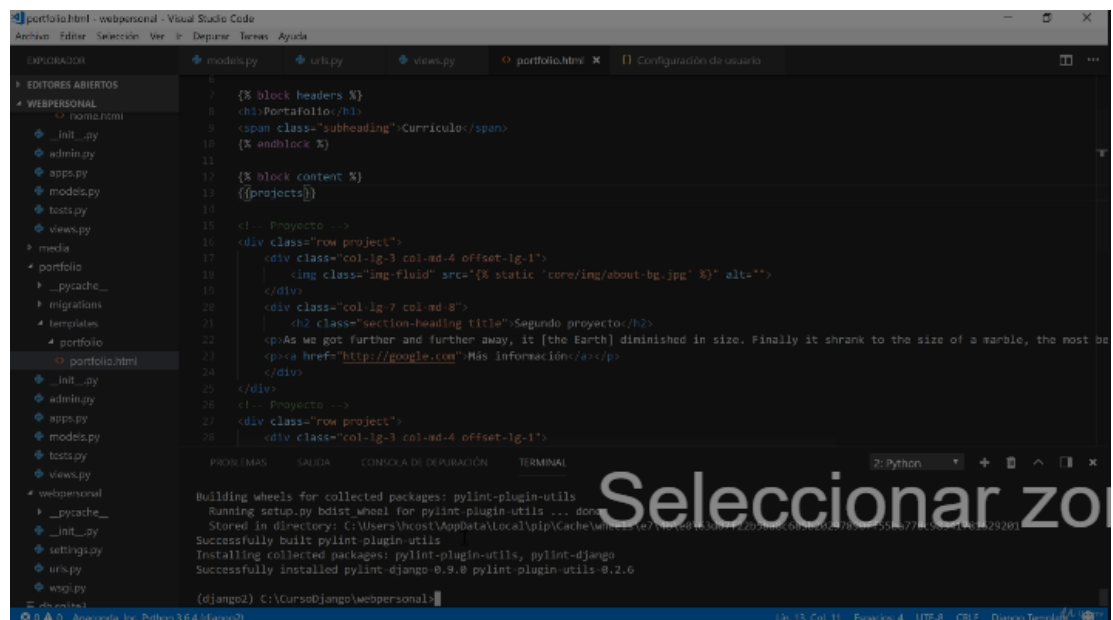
portfolio.html - webpersonal - Visual Studio Code
Archivo Editar Selección Ver Ir Depurar Tareas Ayuda

EXPLORADOR
EDITORES ABIERTOS
WEBPERSONAL
home.html
__init__.py
admin.py
apps.py
models.py
tests.py
views.py
media
portfolio
__pycache__
migrations
templates
portfolio
portfolio.html
__init__.py
admin.py
apps.py
models.py
tests.py
views.py
webpersonal
__pycache__
__init__.py
settings.py
urls.py
wsgi.py

models.py urls.py views.py portfolio.html Configuración de usuario

{% block headers %}
<h1>Portafolio</h1>
<span class="subheading">Currículo</span>
{% endblock %}

{% block content %}
{{projects}}

<!-- Proyecto -->
<div class="row project">
<div class="col-lg-3 col-md-4 offset-lg-1">
<img class="img-fluid" src="{% static 'core/img/about-bg.jpg' %}" alt="">
</div>
<div class="col-lg-7 col-md-8">
<h2 class="section-heading title">Segundo proyecto</h2>
<p>As we got further and further away, it [the Earth] diminished in size. Finally it shrank to the size of a marble, the most be
<p><a href="http://google.com">Más información</a></p>
</div>
</div>
<!-- Proyecto -->
<div class="row project">
<div class="col-lg-3 col-md-4 offset-lg-1">

PROBLEMAS SALIDA CONSOLA DE DEPURACIÓN TERMINAL 2: Python

Building wheels for collected packages: pylint-plugin-utils
Running setup.py bdist_wheel for pylint-plugin-utils ... done
Stored in directory: C:\Users\hcost\AppData\Local\pip\Cache\wheels\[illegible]
Successfully built pylint-plugin-utils
Installing collected packages: pylint-plugin-utils, pylint-django
Successfully installed pylint-django-0.9.0 pylint-plugin-utils-0.2.6

(django2) C:\CursoDjango\webpersonal>

Seleccionar zo

Anaconda, Inc. Python 3.6.4 ('django2') Lín. 13, Col. 11 Espacios: 4 UTF-8 CRLF Django Template